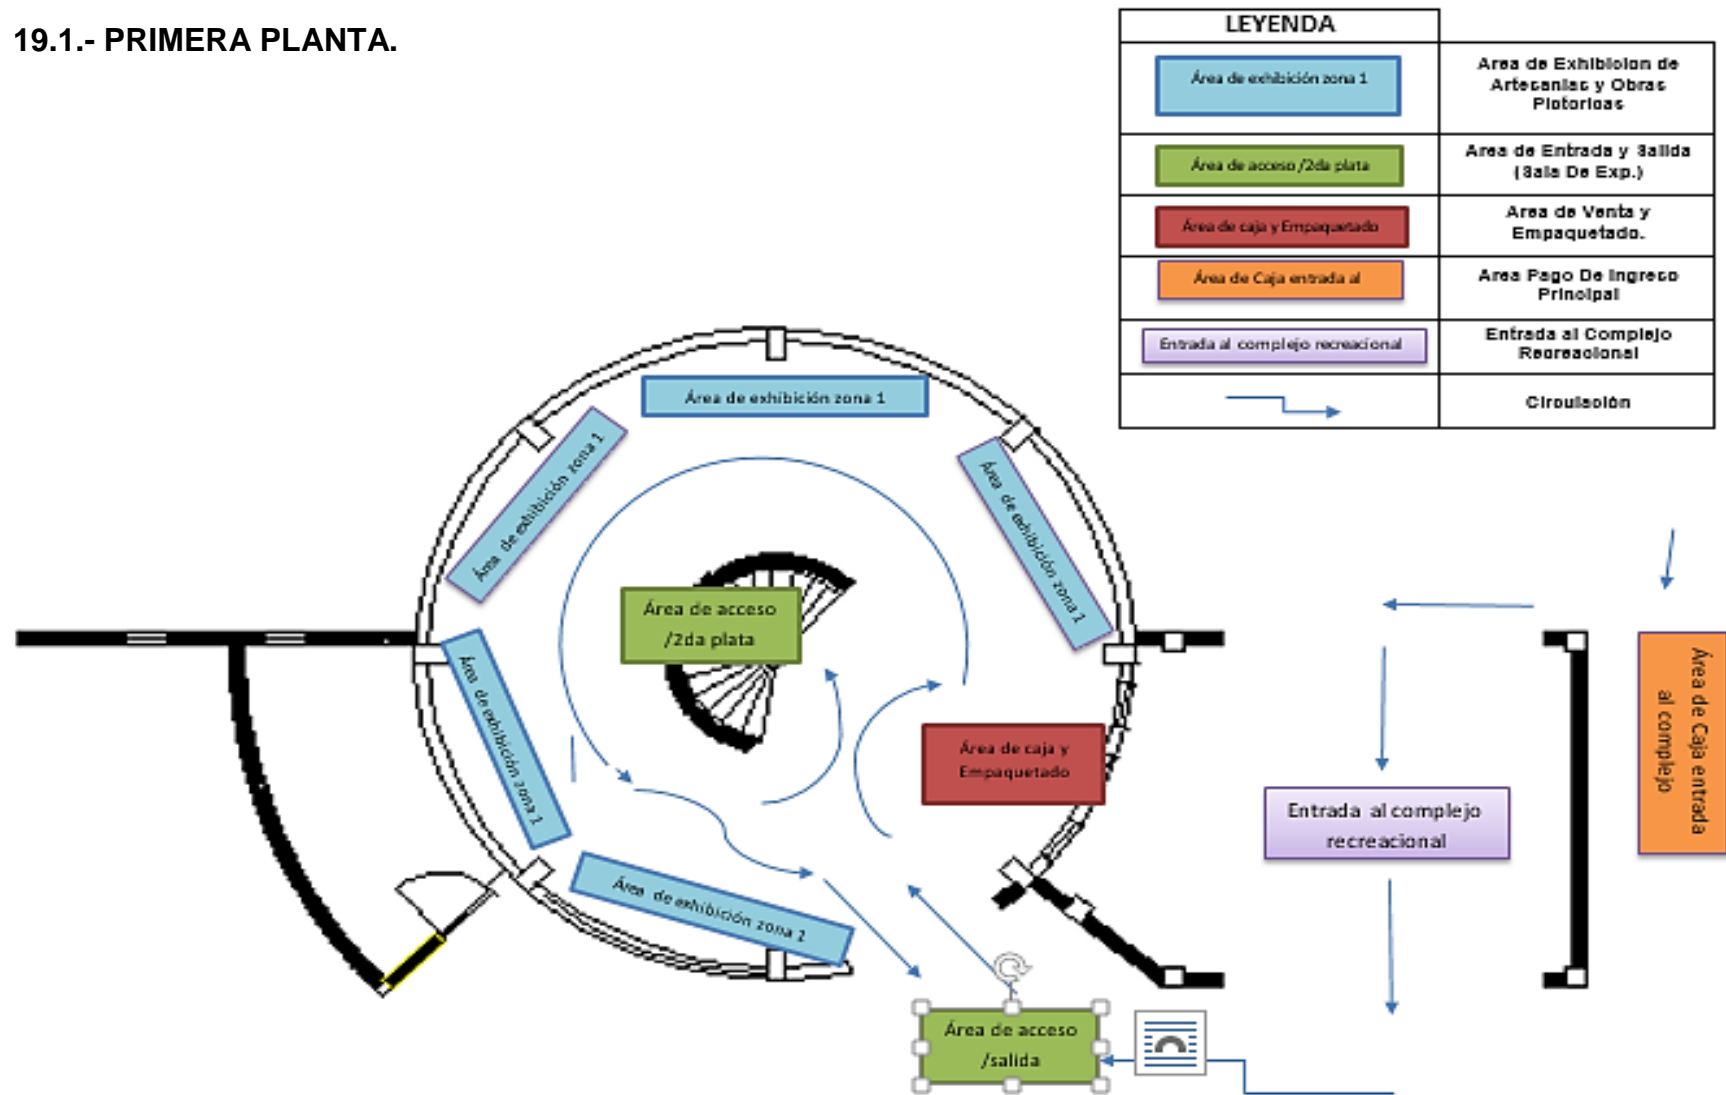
19.1.- PRIMERA PLANTA.

| LEYENDA | |
|---|---|
| Área de exhibición zona 1 | Area de Exhibicion de Artesanias y Obras Pictoricas |
| Área de acceso /2da plata | Area de Entrada y Salida (Sala De Exp.) |
| Área de caja y Empaquetado | Area de Venta y Empaquetado. |
| Área de Caja entrada al | Area Pago De Ingreso Principal |
| Entrada al complejo recreacional | Entrada al Complejo Recreacional |
| | Circulacion |

Área de exhibición zona 1

Área de exhibición zona 1

Área de exhibición zona 1

Área de exhibición zona 1

Área de exhibición zona 1

Área de acceso /2da plata

Área de caja y Empaquetado

Entrada al complejo recreacional

Área de Caja entrada al complejo

Área de acceso /salida